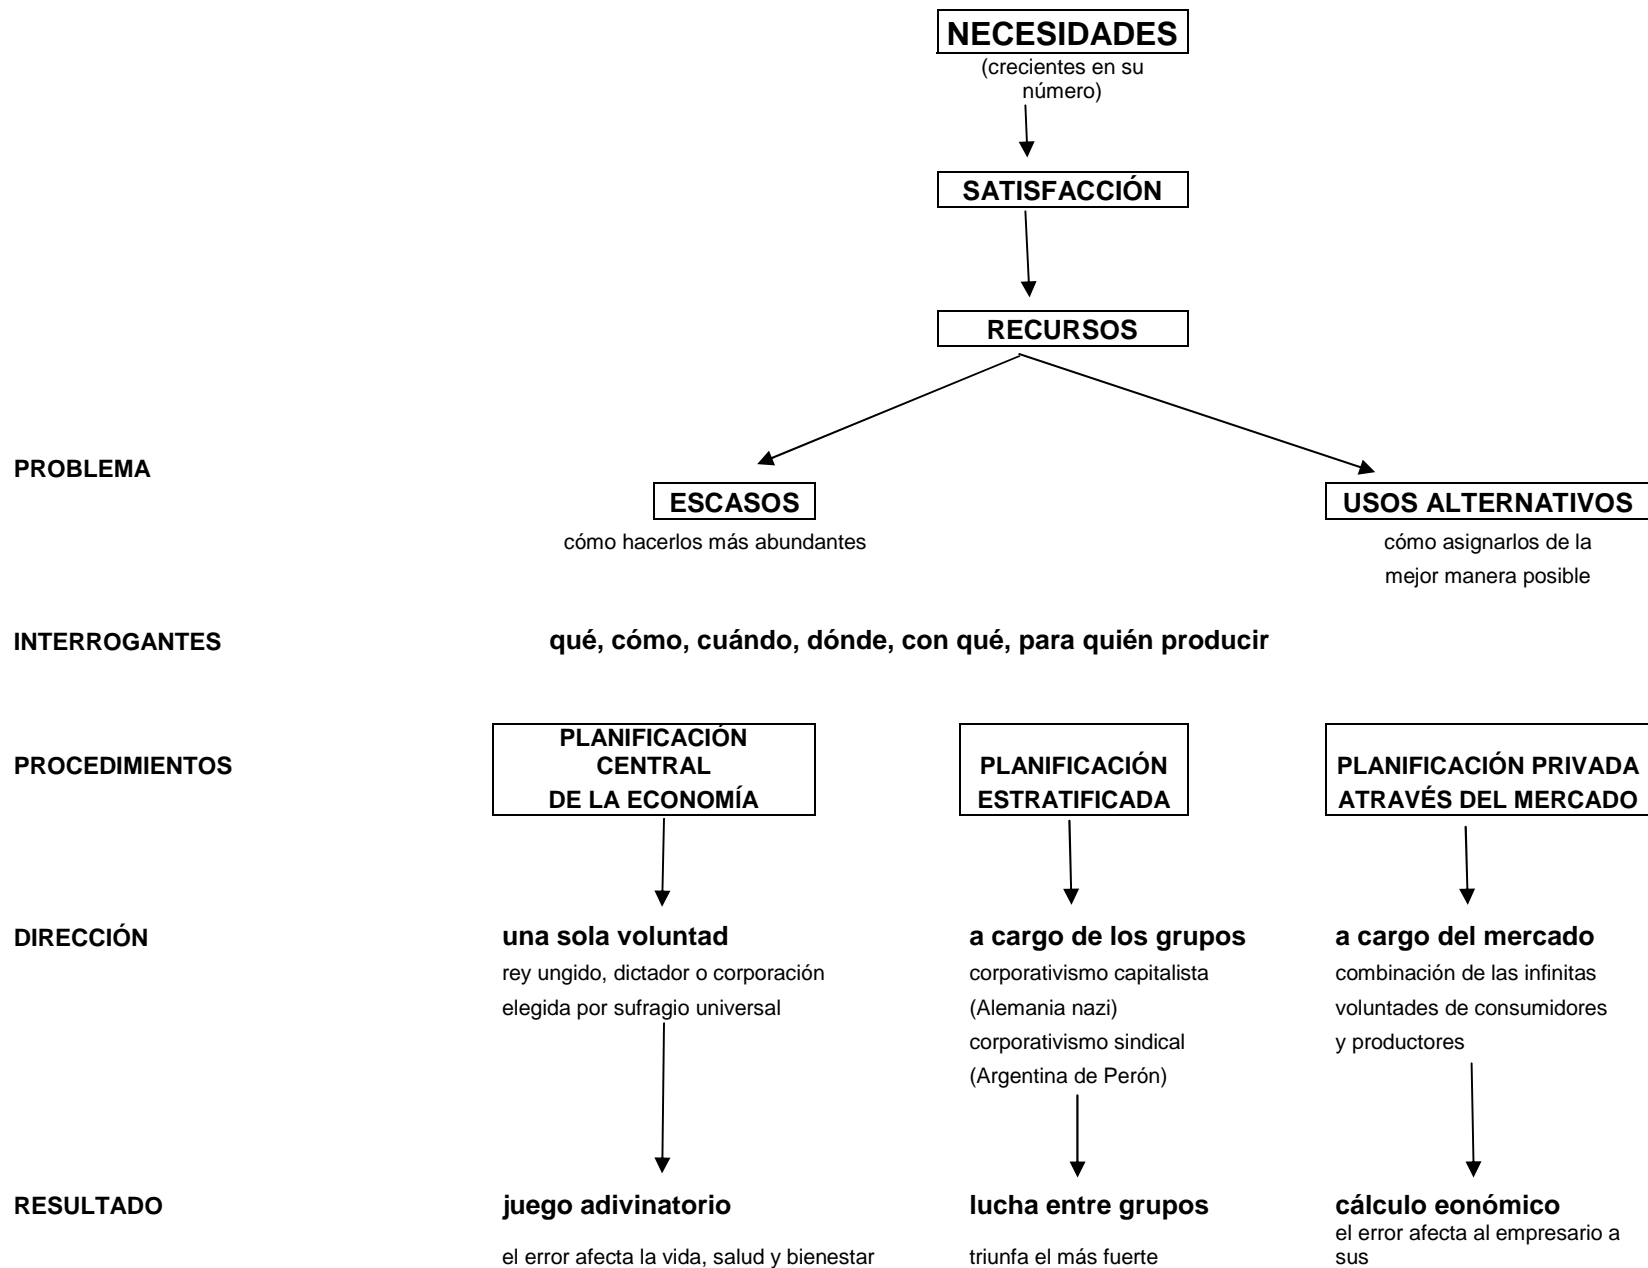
NECESIDADES
(crecientes en su número)

SATISFACCIÓN

RECURSOS

PROBLEMA

ESCASOS
cómo hacerlos más abundantes

USOS ALTERNATIVOS
cómo asignarlos de la mejor manera posible

INTERROGANTES

qué, cómo, cuándo, dónde, con qué, para quién producir

PROCEDIMIENTOS

PLANIFICACIÓN CENTRAL DE LA ECONOMÍA

PLANIFICACIÓN ESTRATIFICADA

PLANIFICACIÓN PRIVADA ATRAVÉS DEL MERCADO

DIRECCIÓN

una sola voluntad
rey ungido, dictador o corporación elegida por sufragio universal

a cargo de los grupos
corporativismo capitalista (Alemania nazi) corporativismo sindical (Argentina de Perón)

a cargo del mercado
combinación de las infinitas voluntades de consumidores y productores

RESULTADO

juego adivinatorio
el error afecta la vida, salud y bienestar

lucha entre grupos
triunfa el más fuerte

cálculo eonómico
el error afecta al empresario a sus